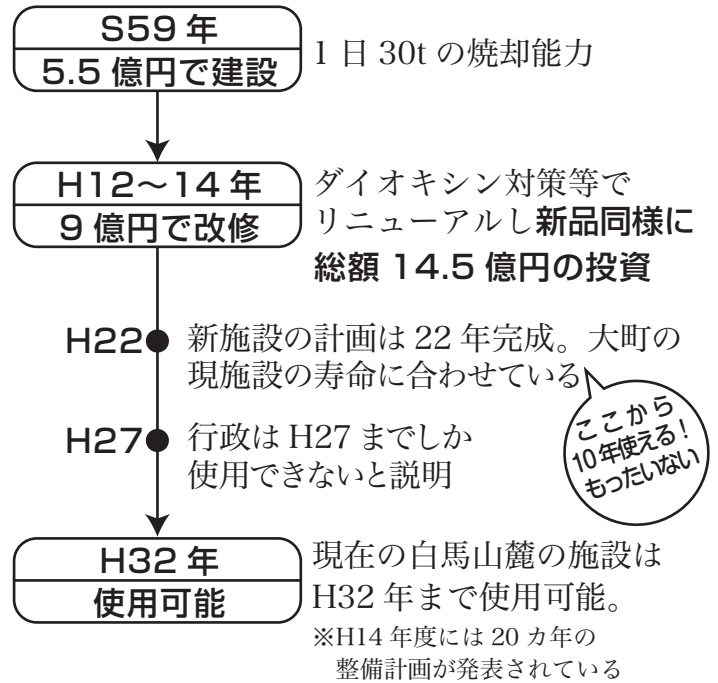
S59 年
5.5 億円で建設

1 日 30t の焼却能力

H12～14 年
9 億円で改修

ダイオキシン対策等でリニューアルし新品同様に
総額 14.5 億円の投資

H22

新施設の計画は 22 年完成。大町の現施設の寿命に合わせている

ここから
10年使える！
もったいない

H27

行政は H27 までしか使用できないと説明

H32 年
使用可能

現在の白馬山麓の施設は H32 年まで使用可能。
※H14 年度には 20 カ年の整備計画が発表されている